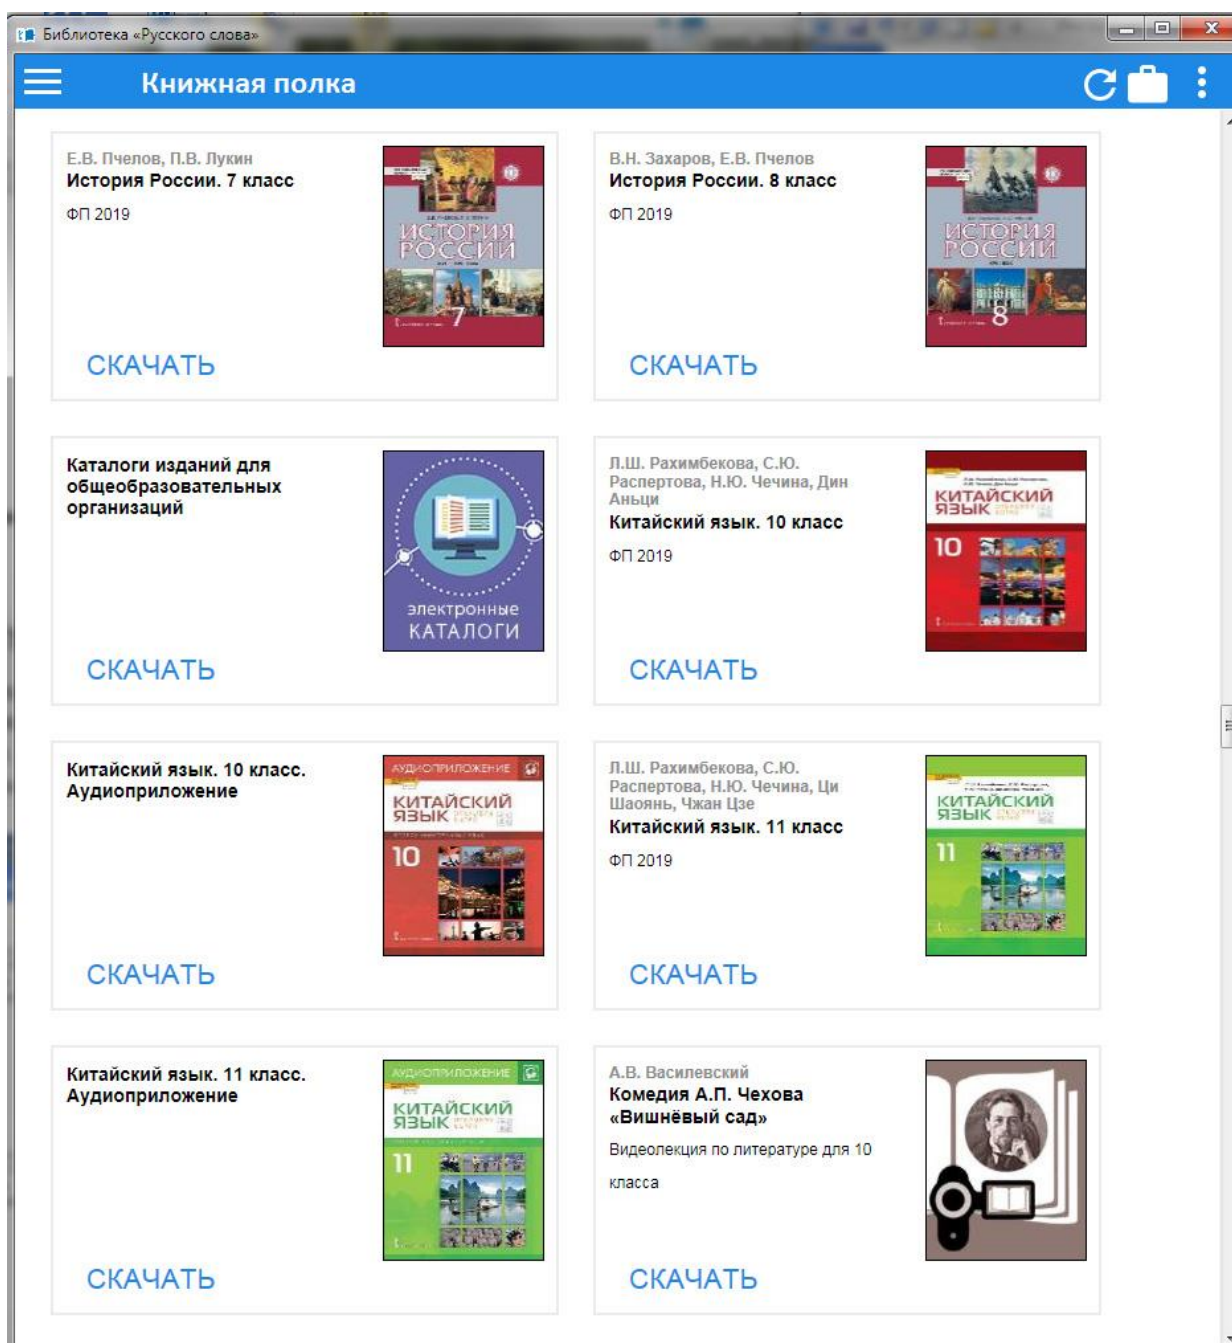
Библиотека «Русского слова»

Книжная полка

Е.В. Пчелов, П.В. Лукин
История России. 7 класс
ФП 2019

ИСТОРИЯ РОССИИ
7

СКАЧАТЬ

В.Н. Захаров, Е.В. Пчелов
История России. 8 класс
ФП 2019

ИСТОРИЯ РОССИИ
8

СКАЧАТЬ

Каталоги изданий для общеобразовательных организаций

электронные КАТАЛОГИ

СКАЧАТЬ

Л.Ш. Рахимбекова, С.Ю. Распертова, Н.Ю. Чечина, Дин Аньци
Китайский язык. 10 класс
ФП 2019

КИТАЙСКИЙ ЯЗЫК
10

СКАЧАТЬ

Китайский язык. 10 класс. Аудиоприложение

АУДИОПРИЛОЖЕНИЕ
КИТАЙСКИЙ ЯЗЫК
10

СКАЧАТЬ

Л.Ш. Рахимбекова, С.Ю. Распертова, Н.Ю. Чечина, Ци Шаоянь, Чжан Цзе
Китайский язык. 11 класс
ФП 2019

КИТАЙСКИЙ ЯЗЫК
11

СКАЧАТЬ

Китайский язык. 11 класс. Аудиоприложение

АУДИОПРИЛОЖЕНИЕ
КИТАЙСКИЙ ЯЗЫК
11

СКАЧАТЬ

А.В. Василевский
Комедия А.П. Чехова «Вишнёвый сад»
Видеолекция по литературе для 10 класса

СКАЧАТЬ